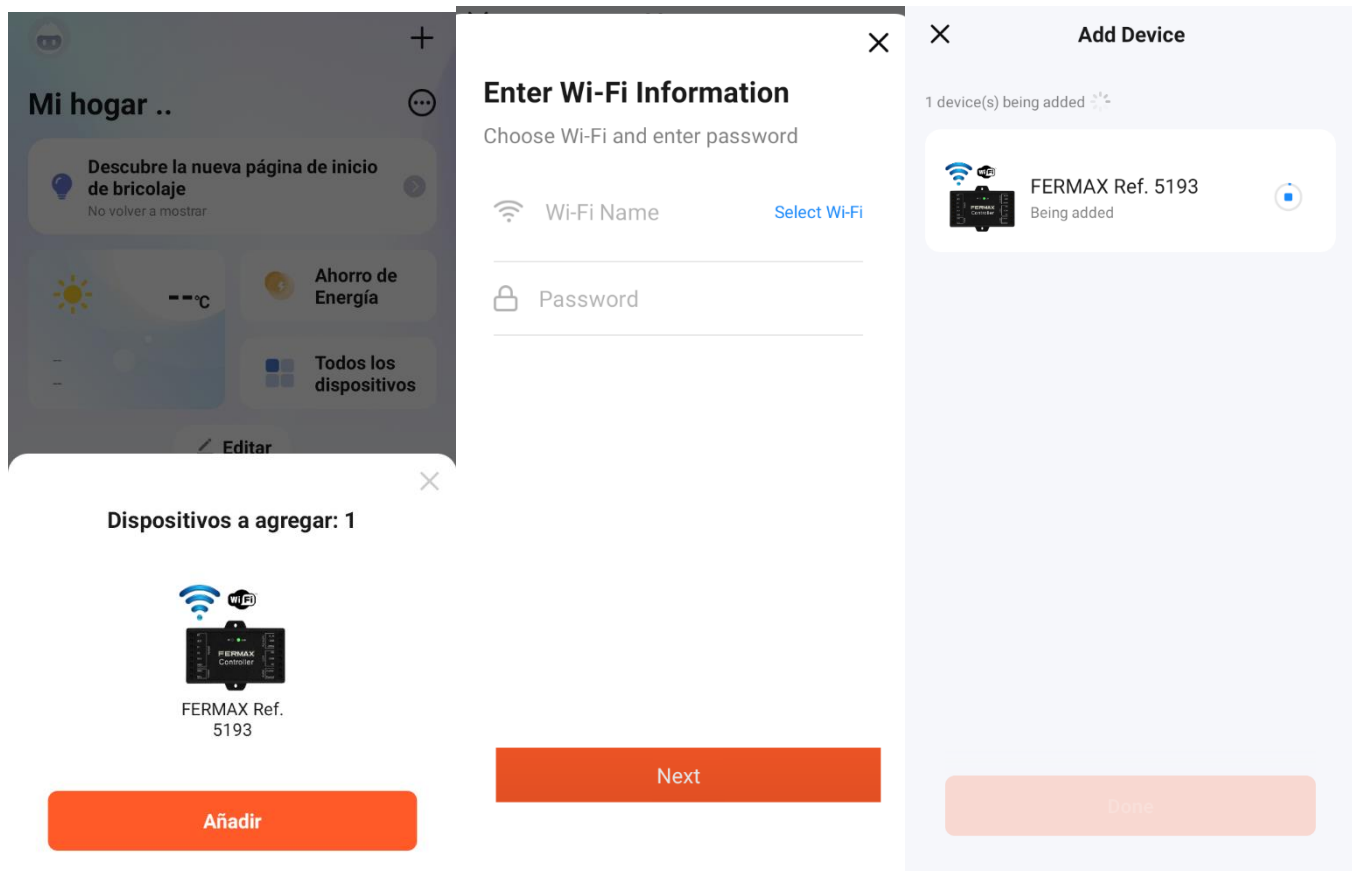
Mi hogar ..

Descubre la nueva página de inicio de bricolaje
No volver a mostrar

--°C

Ahorro de Energía

--
--

Todos los dispositivos

Editar

Dispositivos a agregar: 1

FERMAX Controller

FERMAX Ref. 5193

Añadir

Enter Wi-Fi Information
Choose Wi-Fi and enter password

Wi-Fi Name
Select Wi-Fi

Password

Next

Add Device

1 device(s) being added

FERMAX Controller

FERMAX Ref. 5193
Being added

Done